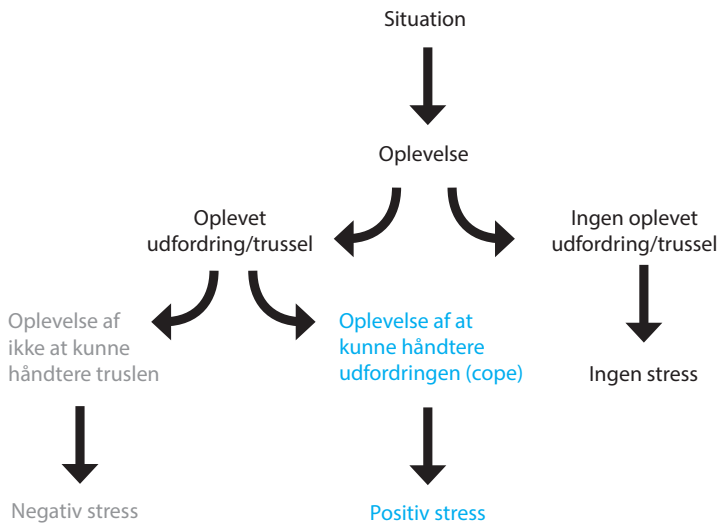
Situation

Oplevelse

Oplevet udfordring/trussel

Ingen oplevet udfordring/trussel

Oplevelse af ikke at kunne håndtere truslen

Oplevelse af at kunne håndtere udfordringen (cope)

Ingen stress

Negativ stress

Positiv stress